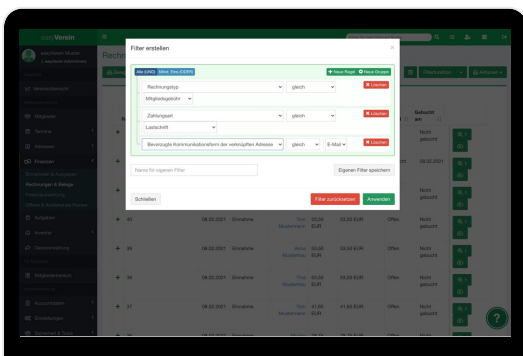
easyVerein

Rechn

Filter erstellen

×

Alle (UND) Mind. Eins (ODER)

+ Neue Regel + Neue Gruppe

Rechnungstyp gleich

Mitgliedsgebühr

✖ Löschen

Zahlungsart gleich

Lastschrift

✖ Löschen

Bevorzugte Kommunikationsform der verknüpften Adresse gleich E-Mail

✖ Löschen

Name für eigenen Filter

Eigenen Filter speichern

Schließen

Filter zurücksetzen

Anwenden

Gebucht am

Nicht gebucht

08.02.2021

Nicht gebucht

Nicht gebucht

+ 38 08.02.2021 Einnahme Musterfrau 33,60 EUR 33,60 EUR Offen Nicht gebucht

+ 37 08.02.2021 Einnahme Musterfrau 33,60 EUR 33,60 EUR Offen Nicht gebucht

+ 36 08.02.2021 Einnahme 41,60 EUR 41,60 EUR Offen Nicht gebucht

?